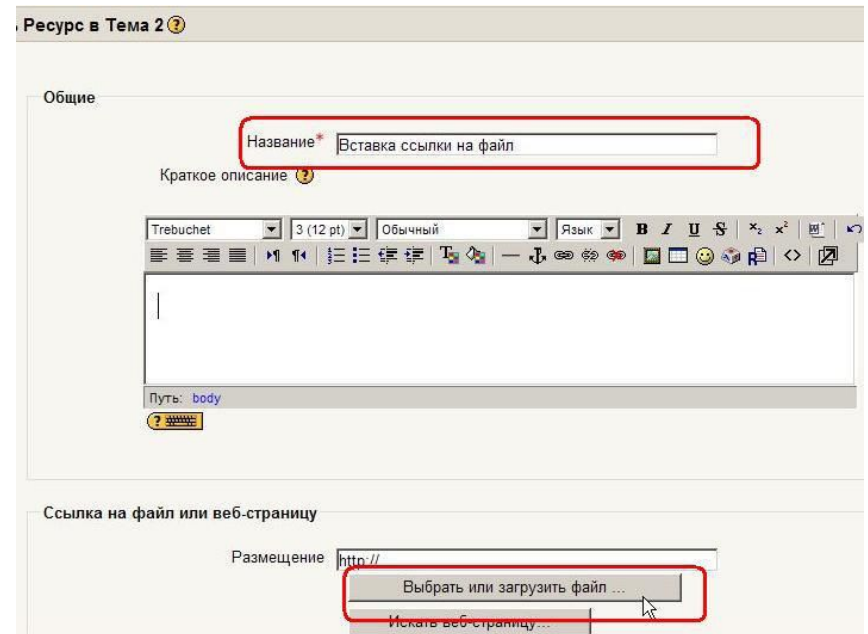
Ресурс в Тема 2

Общие

Название* Вставка ссылки на файл

Краткое описание

Trebuchet | 3 (12 pt) | Обычный | Язык | B I U S | $x_2$ $x^2$

Путь: body

Ссылка на файл или веб-страницу

Размещение http://

Выбрать или загрузить файл ...

Искать веб-страницу...